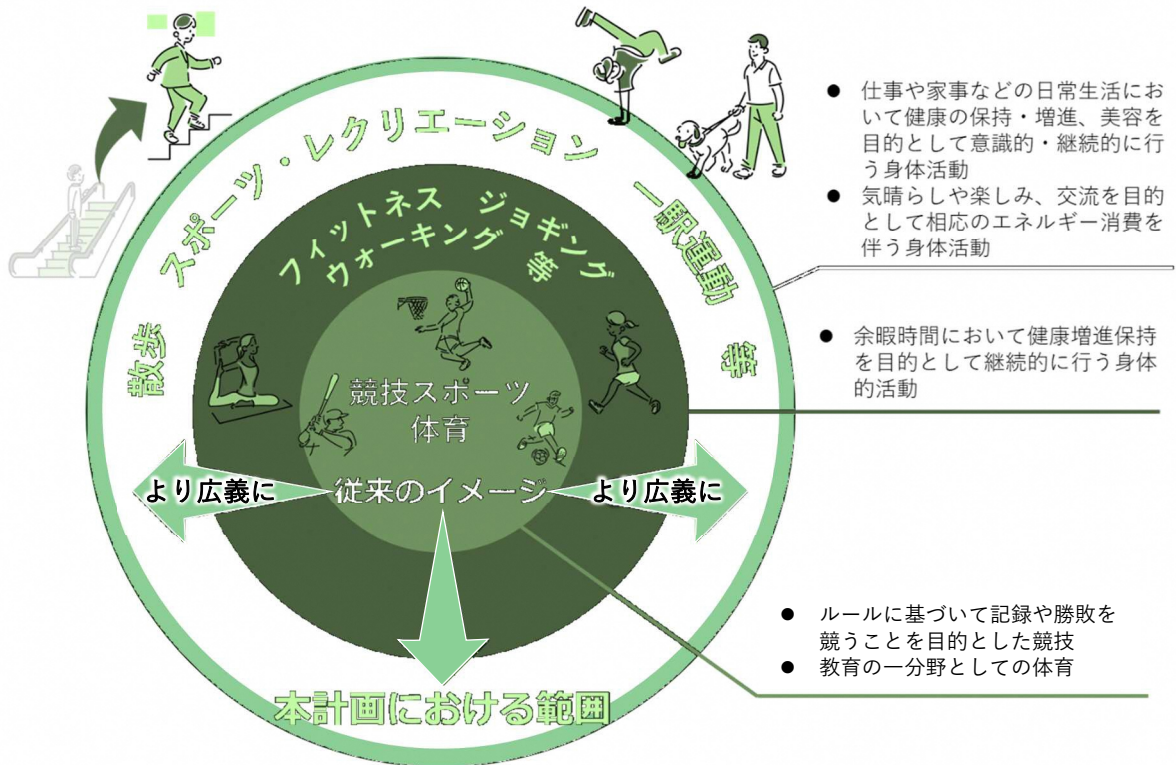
散歩　スポーツ・レクリエーション　一般運動　等

フィットネス　ジョギング
ウォーキング　等

競技スポーツ
体育

より広義に　従来のイメージ　より広義に

本計画における範囲

● 仕事や家事などの日常生活において健康の保持・増進、美容を目的として意識的・継続的に行う身体活動
● 気晴らしや楽しみ、交流を目的として相応のエネルギー消費を伴う身体活動

● 余暇時間において健康増進保持を目的として継続的に行う身体的活動

● ルールに基づいて記録や勝敗を競うことを目的とした競技
● 教育の一分野としての体育